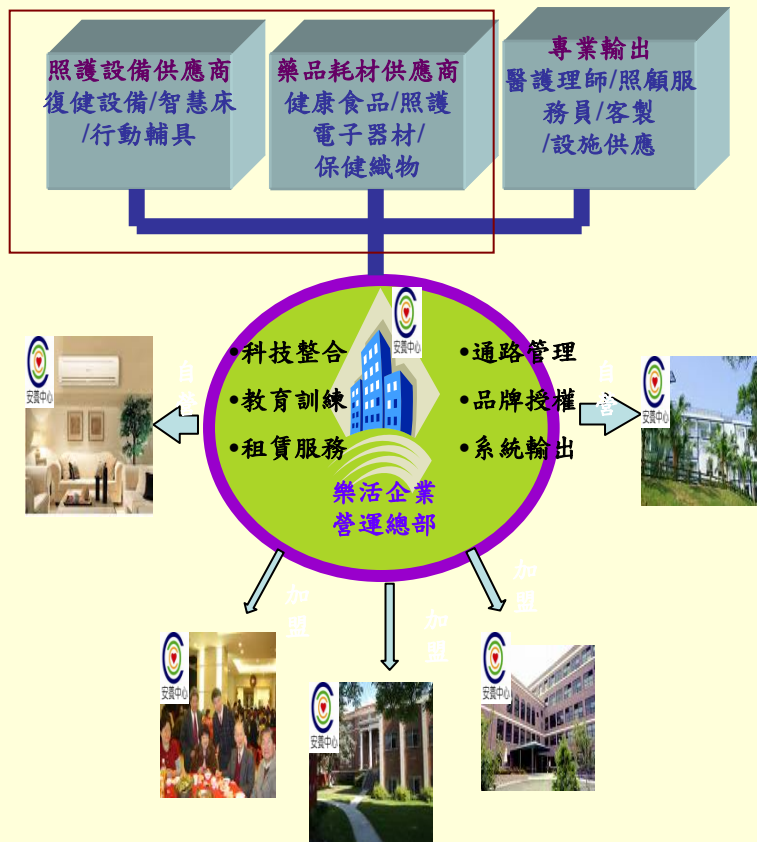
照護設備供應商
復健設備/智慧床
/行動輔具

藥品耗材供應商
健康食品/照護
電子器材/
保健織物

專業輸出
醫護理師/照顧服
務員/客製
/設施供應

安養中心

•科技整合
•教育訓練
•租賃服務

•通路管理
•品牌授權
•系統輸出

樂活企業
營運總部

自營

自營

安養中心

安養中心

加盟

加盟

加盟

安養中心

安養中心

安養中心